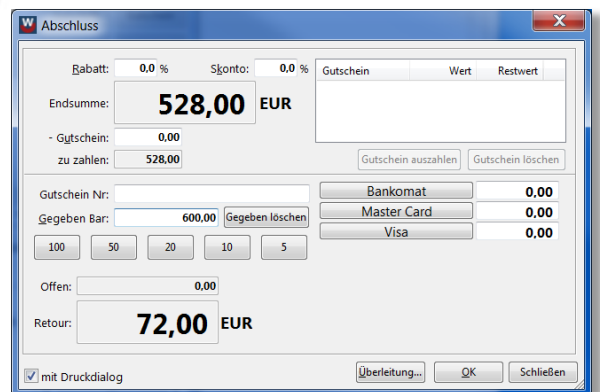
W Abschluss

Rabatt: 0,0 % Skonto: 0,0 %

Endsumme: 528,00 EUR

- Gutschein: 0,00

zu zahlen: 528,00

| Gutschein | Wert | Restwert |
|---|---|---|

Gutschein auszahlen Gutschein löschen

Gutschein Nr:

Gegeben Bar: 600,00 Gegeben löschen

100 50 20 10 5

Bankomat 0,00
Master Card 0,00
Visa 0,00

Offen: 0,00

Retour: 72,00 EUR

mit Druckdialog

Überleitung... OK Schließen